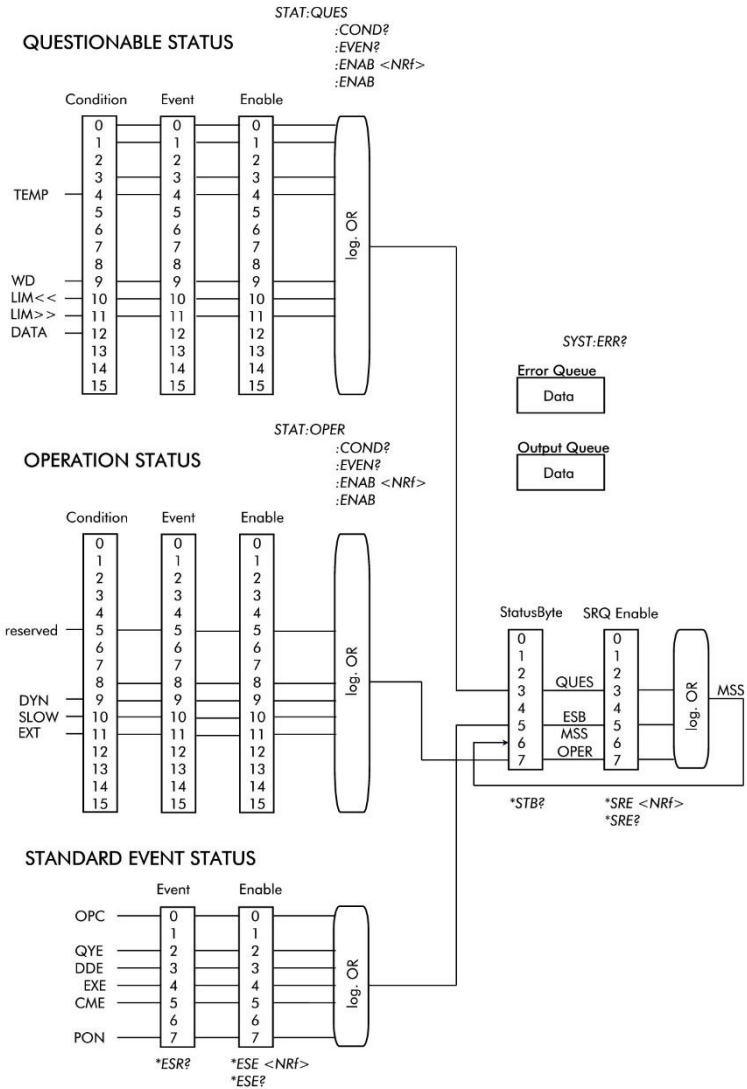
STAT:QUES
:COND?
:EVEN?
:ENAB <NRf>
:ENAB

QUESTIONABLE STATUS

| Condition | Event | Enable |
|---|---|---|
| 0 | 0 | 0 |
| 1 | 1 | 1 |
| 2 | 2 | 2 |
| 3 | 3 | 3 |
| TEMP 4 | 4 | 4 |
| 5 | 5 | 5 |
| 6 | 6 | 6 |
| 7 | 7 | 7 |
| 8 | 8 | 8 |
| WD 9 | 9 | 9 |
| LIM<< 10 | 10 | 10 |
| LIM>> 11 | 11 | 11 |
| DATA 12 | 12 | 12 |
| 13 | 13 | 13 |
| 14 | 14 | 14 |
| 15 | 15 | 15 |

log. OR

SYST:ERR?

Error Queue
Data

Output Queue
Data

STAT:OPER
:COND?
:EVEN?
:ENAB <NRf>
:ENAB

OPERATION STATUS

| Condition | Event | Enable |
|---|---|---|
| 0 | 0 | 0 |
| 1 | 1 | 1 |
| 2 | 2 | 2 |
| 3 | 3 | 3 |
| 4 | 4 | 4 |
| reserved 5 | 5 | 5 |
| 6 | 6 | 6 |
| 7 | 7 | 7 |
| 8 | 8 | 8 |
| DYN 9 | 9 | 9 |
| SLOW 10 | 10 | 10 |
| EXT 11 | 11 | 11 |
| 12 | 12 | 12 |
| 13 | 13 | 13 |
| 14 | 14 | 14 |
| 15 | 15 | 15 |

log. OR

| StatusByte | | SRQ Enable |
|---|---|---|
| 0 | | 0 |
| 1 | | 1 |
| 2 | | 2 |
| 3 | QUES | 3 |
| 4 | | 4 |
| 5 | ESB | 5 |
| 6 | MSS | 6 |
| 7 | OPER | 7 |

log. OR
MSS

*STB?
*SRE <NRf>
*SRE?

STANDARD EVENT STATUS

| Event | Enable |
|---|---|
| OPC 0 | 0 |
| 1 | 1 |
| QYE 2 | 2 |
| DDE 3 | 3 |
| EXE 4 | 4 |
| CME 5 | 5 |
| 6 | 6 |
| PON 7 | 7 |

log. OR

*ESR?
*ESE <NRf>
*ESE?